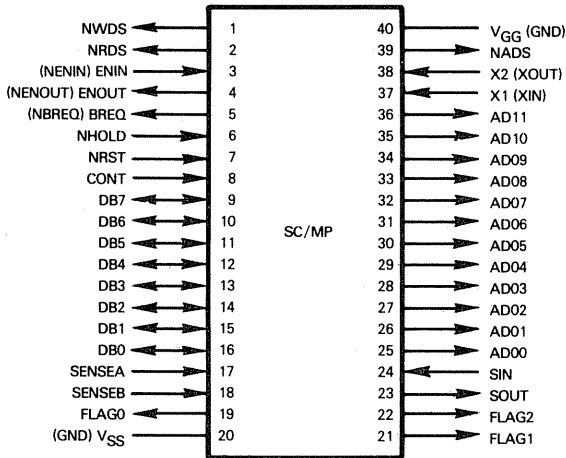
NWDS 1
NRDS 2
(NENIN) ENIN 3
(NENOUT) ENOUT 4
(NBREQ) BREQ 5
NHOLD 6
NRST 7
CONT 8
DB7 9
DB6 10
DB5 11
DB4 12
DB3 13
DB2 14
DB1 15
DB0 16
SENSEA 17
SENSEB 18
FLAG0 19
(GND) $V_{SS}$ 20

SC/MP

40 $V_{GG}$ (GND)
39 NADS
38 X2 (XOUT)
37 X1 (XIN)
36 AD11
35 AD10
34 AD09
33 AD08
32 AD07
31 AD06
30 AD05
29 AD04
28 AD03
27 AD02
26 AD01
25 AD00
24 SIN
23 SOUT
22 FLAG2
21 FLAG1